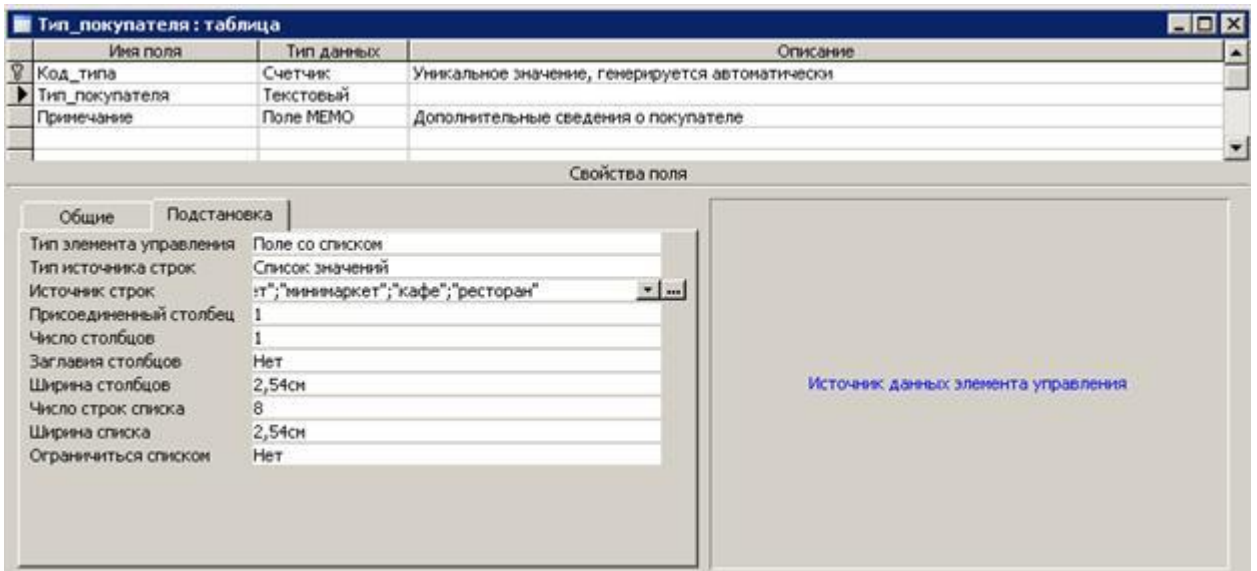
Тип_покупателя : таблица

| Имя поля | Тип данных | Описание |
|---|---|---|
| Код_типа | Счетчик | Уникальное значение, генерируется автоматически |
| Тип_покупателя | Текстовый | |
| Примечание | Поле MEMO | Дополнительные сведения о покупателе |

Свойства поля

Общие | Подстановка

| | |
|---|---|
| Тип элемента управления | Поле со списком |
| Тип источника строк | Список значений |
| Источник строк | :т";"минимаркет";"кафе";"ресторан" |
| Присоединенный столбец | 1 |
| Число столбцов | 1 |
| Заглавия столбцов | Нет |
| Ширина столбцов | 2,54см |
| Число строк списка | 8 |
| Ширина списка | 2,54см |
| Ограничиться списком | Нет |

Источник данных элемента управления